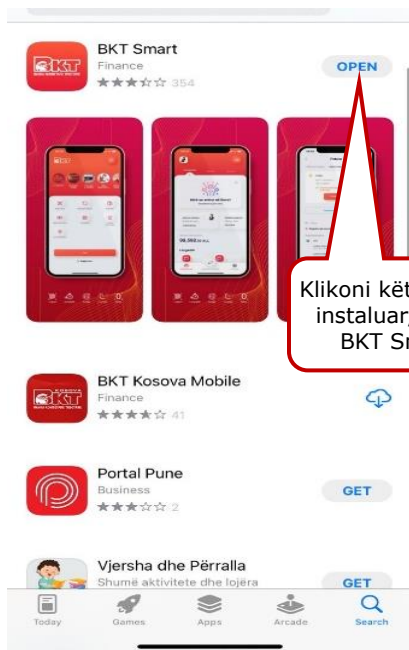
BKT Smart
Finance
354
OPEN

Klikoni kët
instaluar,
BKT Sr

BKT Kosova Mobile
Finance
41

Portal Pune
Business
2
GET

Vjersha dhe Përralla
Shumë aktivitete dhe lojëra
GET

Today
Games
Apps
Arcade
Search